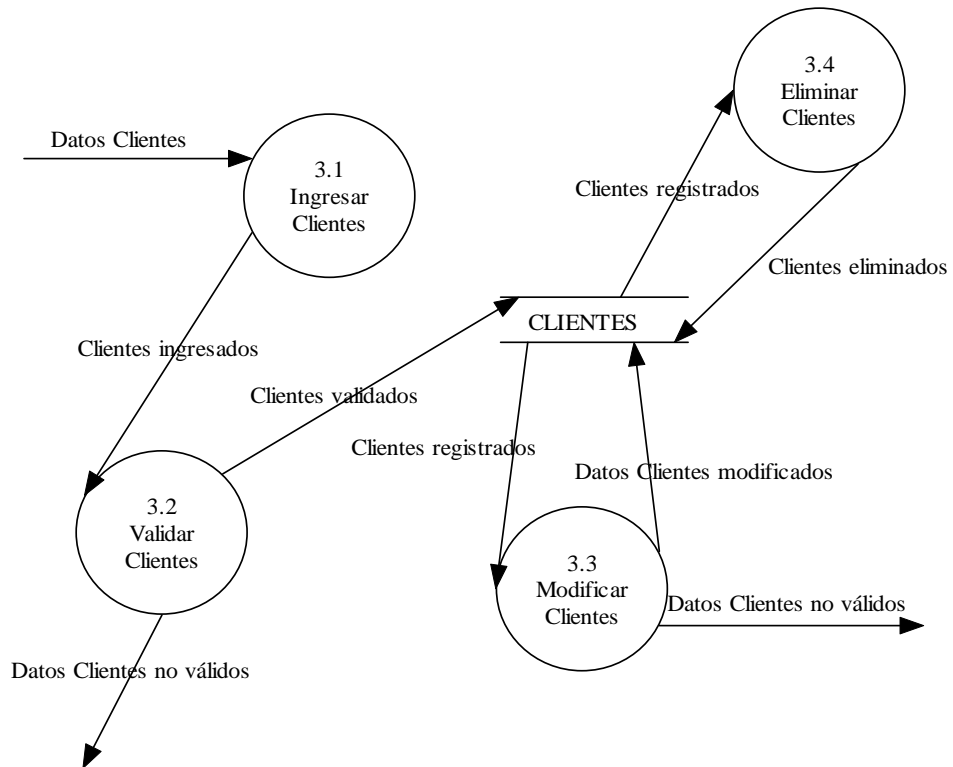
Datos Clientes

3.1
Ingresar
Clientes

3.4
Eliminar
Clientes

Clientes registrados

Clientes eliminados

CLIENTES

Clientes ingresados

Clientes validados

Clientes registrados

Datos Clientes modificados

3.2
Validar
Clientes

3.3
Modificar
Clientes

Datos Clientes no válidos

Datos Clientes no válidos